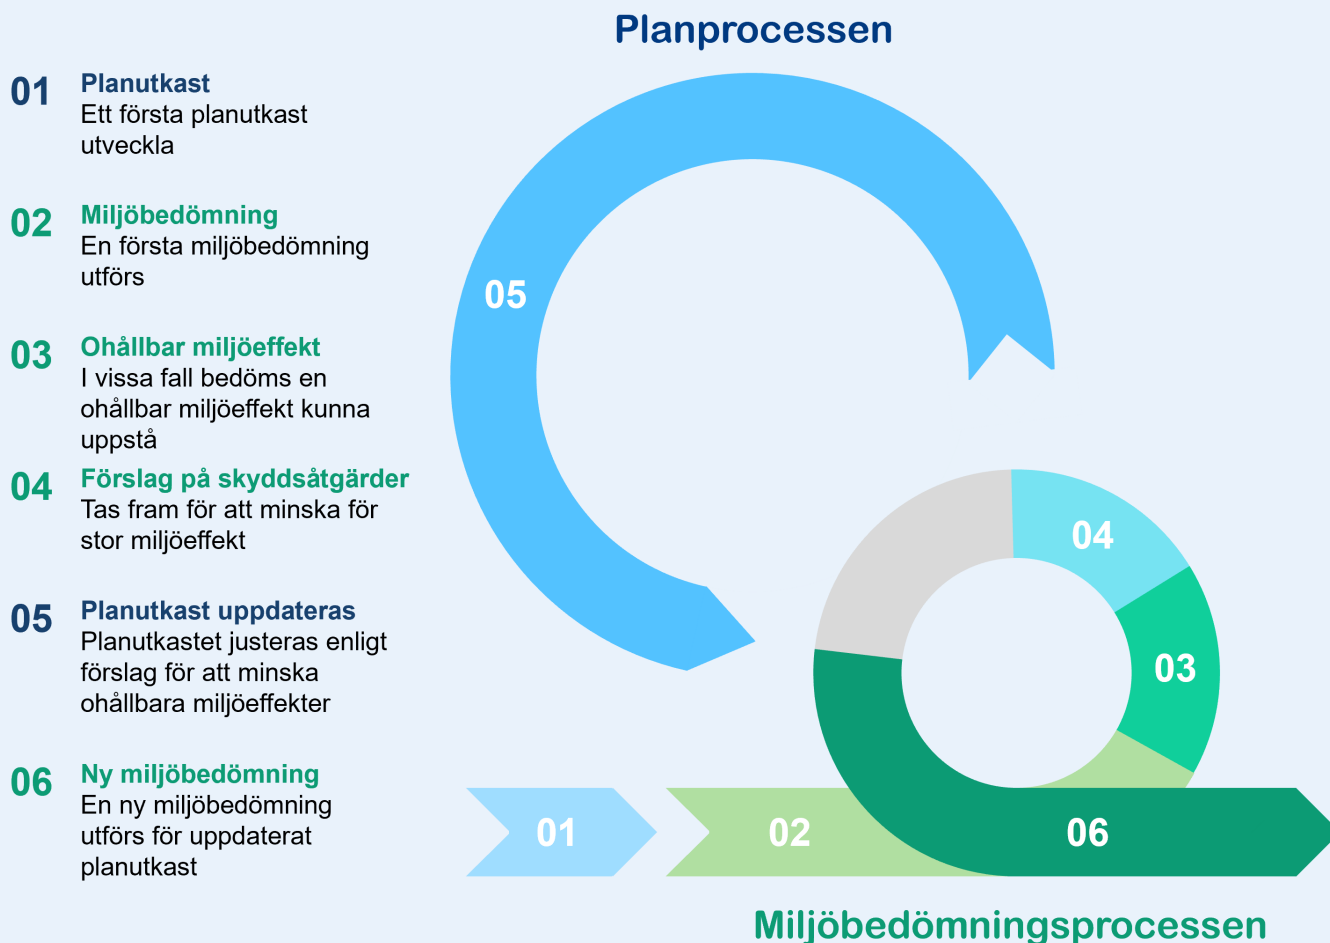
Planprocessen

01 Planutkast
Ett första planutkast utveckla

02 Miljöbedömning
En första miljöbedömning utförs

03 Ohållbar miljöeffekt
I vissa fall bedöms en ohållbar miljöeffekt kunna uppstå

04 Förslag på skyddsåtgärder
Tas fram för att minska för stor miljöeffekt

05 Planutkast uppdateras
Planutkastet justeras enligt förslag för att minska ohållbara miljöeffekter

06 Ny miljöbedömning
En ny miljöbedömning utförs för uppdaterat planutkast

05
04
03
01
02
06

Miljöbedömningsprocessen